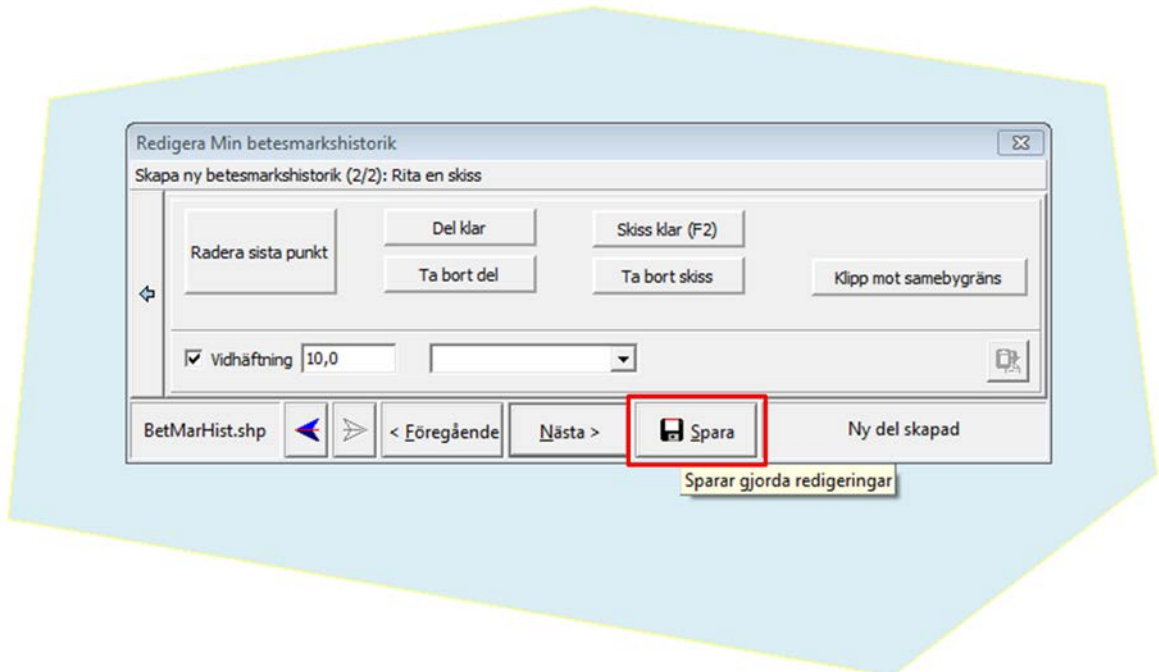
Redigera Min betesmarkshistorik

Skapa ny betesmarkshistorik (2/2): Rita en skiss

Radera sista punkt

Del klar

Ta bort del

Skiss klar (F2)

Ta bort skiss

Klipp mot samebygräns

Vidhäftning 10,0

BetMarHist.shp

< Föregående

Nästa >

Spara

Ny del skapad

Sparar gjorda redigeringar